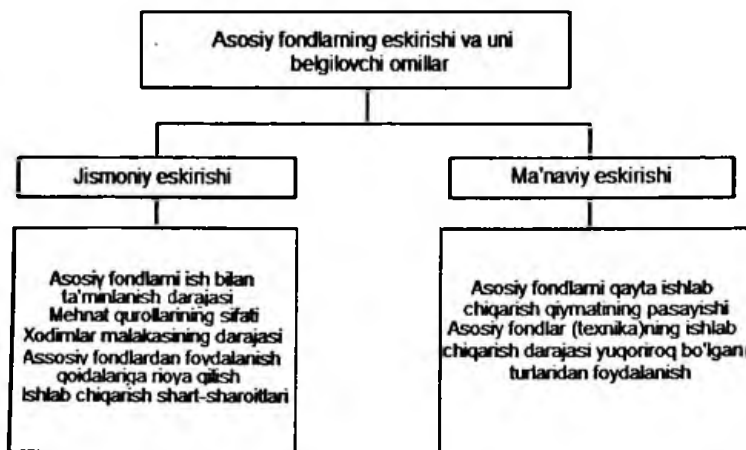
Asosiy fondlarning eskirishi va uni belgilovchi omillar

Jismoniy eskirishi

Ma'naviy eskirishi

Asosiy fondlarni ish bilan ta'minlanish darajasi
Mehnat qurollarining sifati
Xodimlar malakasining darajasi
Assosiy fondlardan foydalanish qoidalariga rioya qilish
Ishlab chiqarish shart-sharoitlari

Asosiy fondlarni qayta ishlab chiqarish qiymatining pasayishi
Asosiy fondlar (texnika)ning ishlab chiqarish darajasi yuqoriroq bo'lgan turlaridan foydalanish